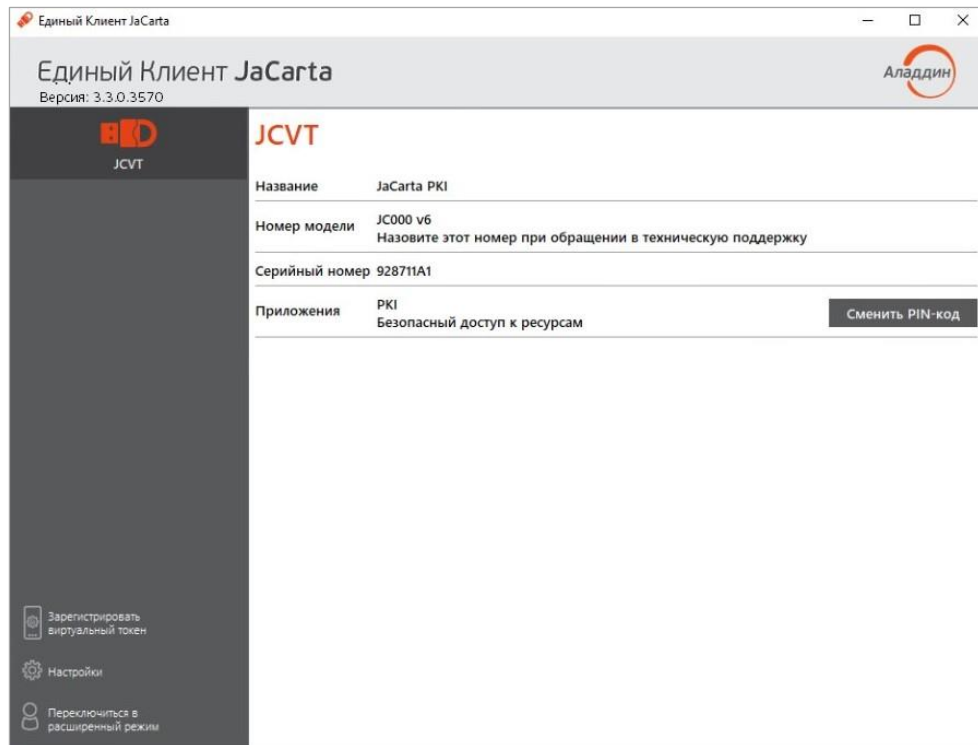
Единый Клиент JaCarta

Единый Клиент JaCarta
Версия: 3.3.0.3570

Аладдин

JCVT

JCVT

| Название | JaCarta PKI |
|---|---|
| Номер модели | JC000 v6 Назовите этот номер при обращении в техническую поддержку |
| Серийный номер | 928711A1 |
| Приложения | PKI Безопасный доступ к ресурсам |

Сменить PIN-код

Зарегистрировать виртуальный токен

Настройки

Переключиться в расширенный режим